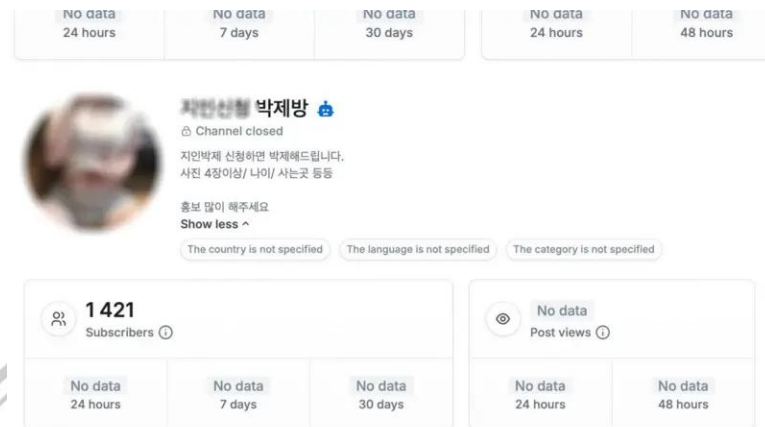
No data
24 hours

No data
7 days

No data
30 days

No data
24 hours

No data
48 hours

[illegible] 박제방

Channel closed

지인박제 신청하면 박제해드립니다.
사진 4장이상/ 나이/ 사는곳 등등

홍보 많이 해주세요
Show less ^

The country is not specified
The language is not specified
The category is not specified

1 421
Subscribers

No data
Post views

No data
24 hours

No data
7 days

No data
30 days

No data
24 hours

No data
48 hours